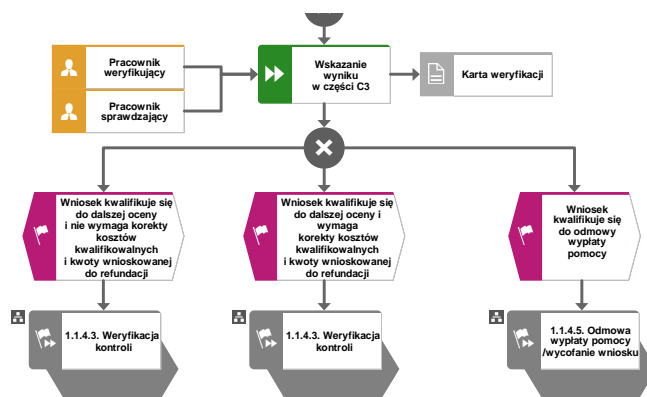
Pracownik weryfikujący

Pracownik sprawdzający

Wskazanie wyniku w części C3

Karta weryfikacji

Wniosek kwalifikuje się do dalszej oceny i nie wymaga korekty kosztów kwalifikowalnych i kwoty wnioskowanej do refundacji

Wniosek kwalifikuje się do dalszej oceny i wymaga korekty kosztów kwalifikowalnych i kwoty wnioskowanej do refundacji

Wniosek kwalifikuje się do odmowy wypłaty pomocy

1.1.4.3. Weryfikacja kontroli

1.1.4.3. Weryfikacja kontroli

1.1.4.5. Odmowa wypłaty pomocy /wycofanie wniosku